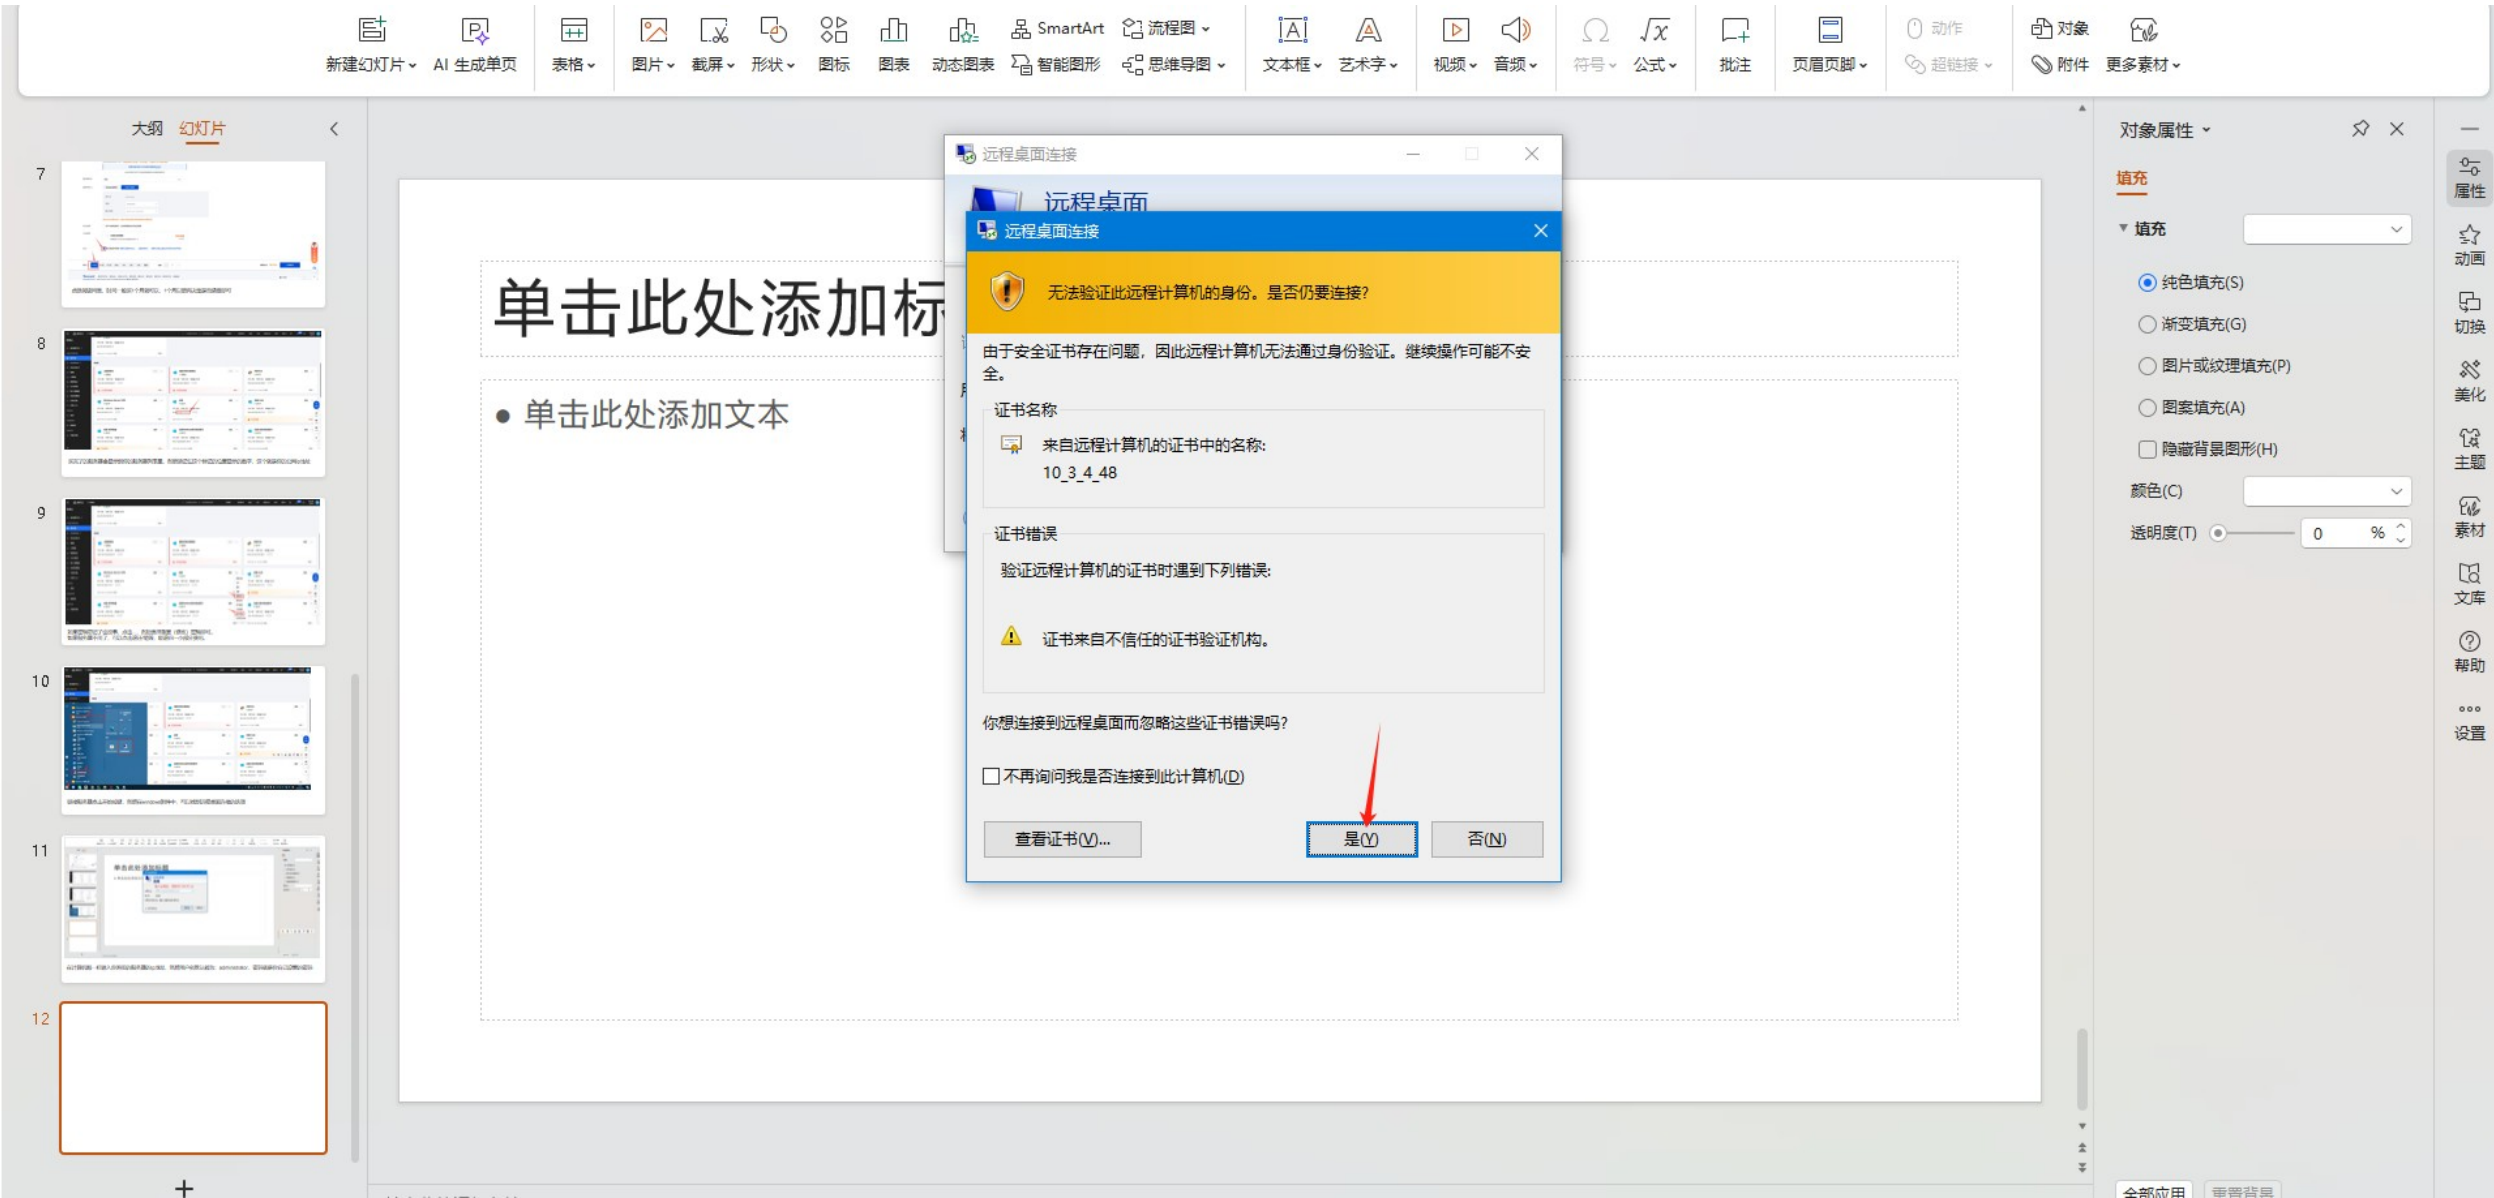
新建幻灯片 AI 生成单页 表格 图片 截屏 形状 图标 图表 动态图表 SmartArt 流程图 智能图形 思维导图 文本框 艺术字 视频 音频 符号 公式 批注 页眉页脚 动作 超链接 对象 附件 更多素材

大纲 幻灯片

7
8
9
10
11
12

单击此处添加标

• 单击此处添加文本

远程桌面连接

远程桌面

远程桌面连接

无法验证此远程计算机的身份。是否仍要连接?

由于安全证书存在问题，因此远程计算机无法通过身份验证。继续操作可能不安全。

证书名称

来自远程计算机的证书中的名称:
10_3_4_48

证书错误

验证远程计算机的证书时遇到下列错误:

证书来自不信任的证书验证机构。

你想连接到远程桌面而忽略这些证书错误吗?

不再询问我是否连接到此计算机(D)

查看证书(V)...

是(Y)

否(N)

对象属性

填充

填充

纯色填充(S)

渐变填充(G)

图片或纹理填充(P)

图案填充(A)

隐藏背景图形(H)

颜色(C)

透明度(T) 0 %

属性
动画
切换
美化
主题
素材
文库
帮助
设置

全部应用 重置背景